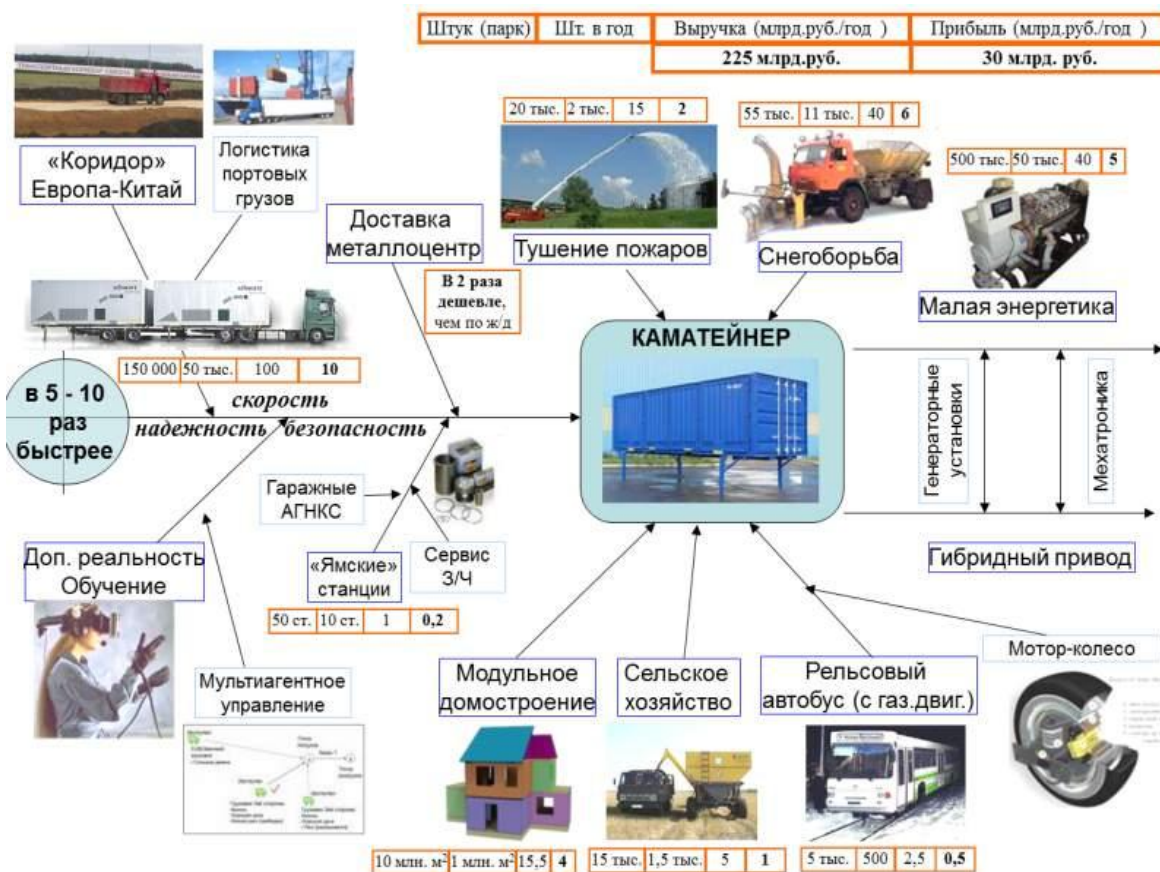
| Штук (парк) | Шт. в год | Выручка (млрд.руб./год ) | Прибыль (млрд.руб./год ) |
|---|---|---|---|
| | | 225 млрд.руб. | 30 млрд. руб. |

«Коридор» Европа-Китай

Логистика портовых грузов

Доставка металлоцентр

В 2 раза дешевле, чем по ж/д

| 20 тыс. | 2 тыс. | 15 | 2 |
|---|---|---|---|

Тушение пожаров

| 55 тыс. | 11 тыс. | 40 | 6 |
|---|---|---|---|

Снегоборьба

| 500 тыс. | 50 тыс. | 40 | 5 |
|---|---|---|---|

Малая энергетика

| 150 000 | 50 тыс. | 100 | 10 |
|---|---|---|---|

КАМАТЕЙНЕР

в 5 - 10 раз быстрее

скорость

надежность безопасность

Генераторные установки

Мехатроника

Гаражные АГНКС

Сервис З/Ч

«Ямские» станции

| 50 ст. | 10 ст. | 1 | 0,2 |
|---|---|---|---|

Доп. реальность Обучение

Гибридный привод

Мультиагентное управление

Модульное домостроение

Сельское хозяйство

Рельсовый автобус (с газ.двиг.)

Мотор-колесо

| 10 млн. м² | 1 млн. м² | 15,5 | 4 |
|---|---|---|---|

| 15 тыс. | 1,5 тыс. | 5 | 1 |
|---|---|---|---|

| 5 тыс. | 500 | 2,5 | 0,5 |
|---|---|---|---|